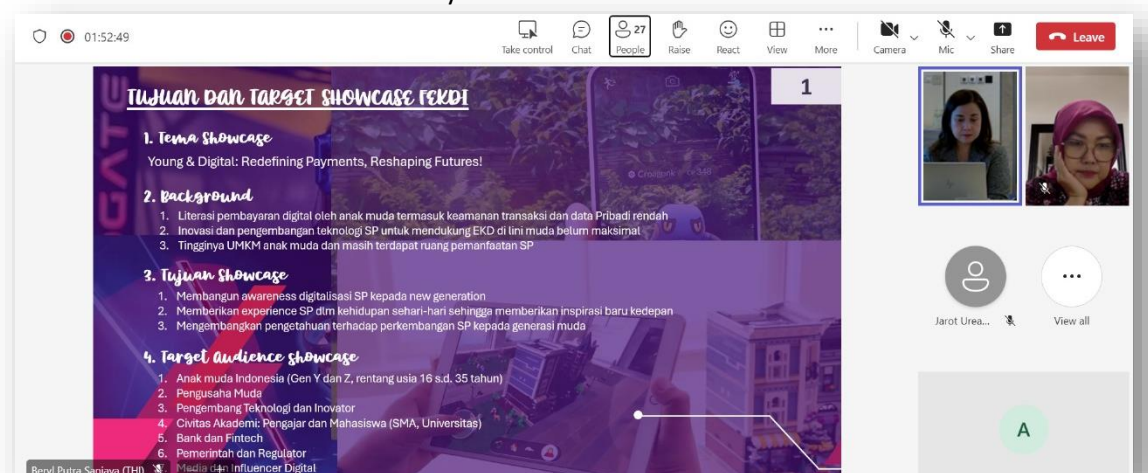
01:52:49

Take control Chat 27 People Raise React View More Camera Mic Share Leave

TUJUAN DAN TARGET SHOWCASE FEKDI

1

1. Tema Showcase

Young & Digital: Redefining Payments, Reshaping Futures!

2. Background

1. Literasi pembayaran digital oleh anak muda termasuk keamanan transaksi dan data Pribadi rendah
2. Inovasi dan pengembangan teknologi SP untuk mendukung EKD di lini muda belum maksimal
3. Tingginya UMKM anak muda dan masih terdapat ruang pemanfaatan SP

3. Tujuan Showcase

1. Membangun awareness digitalisasi SP kepada new generation
2. Memberikan experience SP dlm kehidupan sehari-hari sehingga memberikan inspirasi baru kedepan
3. Mengembangkan pengetahuan terhadap perkembangan SP kepada generasi muda

4. Target Audience showcase

1. Anak muda Indonesia (Gen Y dan Z, rentang usia 16 s.d. 35 tahun)
2. Pengusaha Muda
3. Pengembang Teknologi dan Inovator
4. Civitas Akademi: Pengajar dan Mahasiswa (SMA, Universitas)
5. Bank dan Fintech
6. Pemerintah dan Regulator
7. Media dan Influencer Digital

Beryl Putra Sanjaya (THI)

Jarot Urea...

View all

A